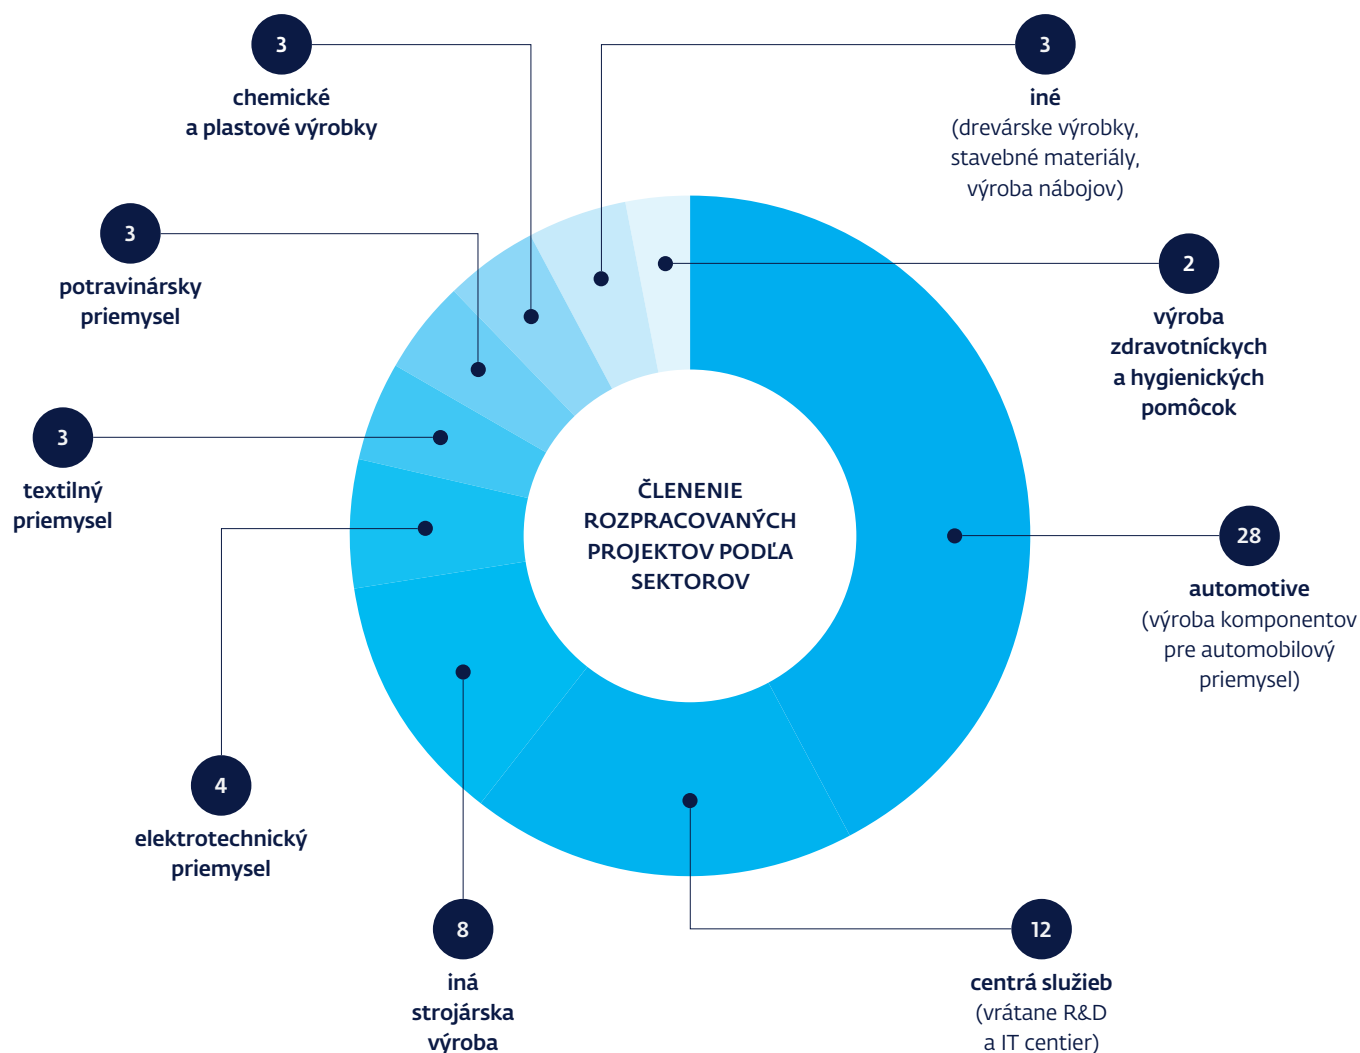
ČLENENIE ROZPRACOVANÝCH PROJEKTOV PODĽA SEKTOROV

3
chemické a plastové výrobky

3
iné
(drevárske výrobky, stavebné materiály, výroba nábojov)

3
potravinársky priemysel

2
výroba zdravotníckych a hygienických pomôcok

3
textilný priemysel

28
automotive
(výroba komponentov pre automobilový priemysel)

4
elektrotechnický priemysel

8
iná strojárska výroba

12
centrá služieb
(vrátane R&D a IT centier)